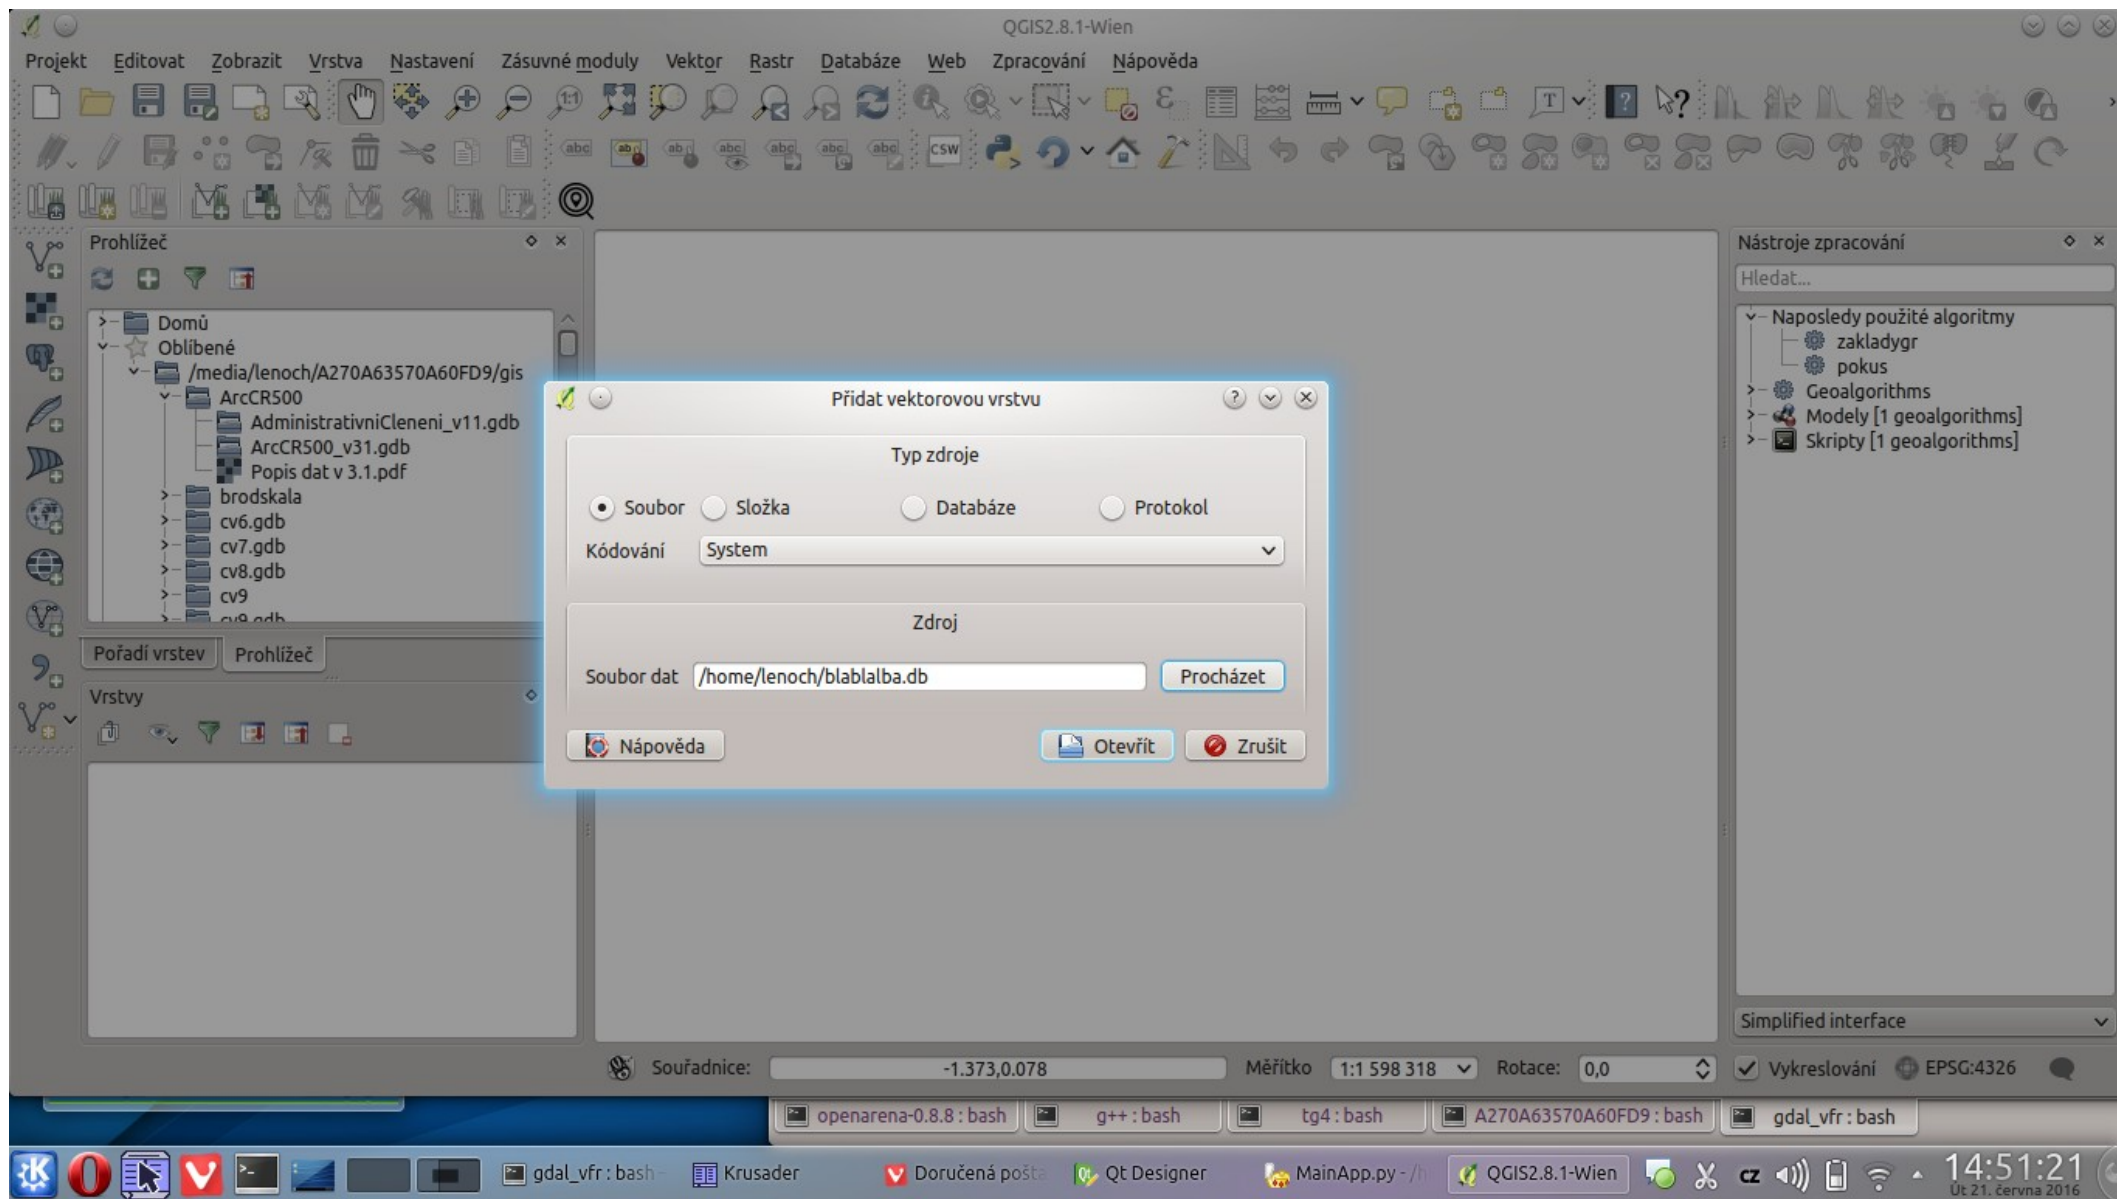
QGIS2.8.1-Wien

Projekt Editovat Zobrazit Vrstva Nastavení Zásuvné moduly Vektor Rastr Databáze Web Zpracování Nápověda

Prohlížeč

Domů
Oblíbené
/media/lenoch/A270A63570A60FD9/gis
ArcCR500
AdministrativniCleneni_v11.gdb
ArcCR500_v31.gdb
Popis dat v 3.1.pdf
brodskala
cv6.gdb
cv7.gdb
cv8.gdb
cv9
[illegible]

Pořadí vrstev Prohlížeč

Vrstvy

Přidat vektorovou vrstvu

Typ zdroje

Soubor Složka Databáze Protokol

Kódování System

Zdroj

Soubor dat /home/lenoch/blablalba.db Procházet

Nápověda Otevřít Zrušit

Nástroje zpracování

Hledat...

Naposledy použité algoritmy
zakladygr
pokus
Geoalgorithms
Modely [1 geoalgorithms]
Skripty [1 geoalgorithms]

Simplified interface

Souřadnice: -1.373,0.078 Měřítko 1:1 598 318 Rotace: 0,0 Vykreslování EPSG:4326

openarena-0.8.8 : bash g++ : bash tg4 : bash A270A63570A60FD9 : bash gdal_vfr : bash

gdal_vfr : bash Krusader Doručená pošt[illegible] Qt Designer MainApp.py - /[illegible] QGIS2.8.1-Wien cz 14:51:21 Út 21. června 2016